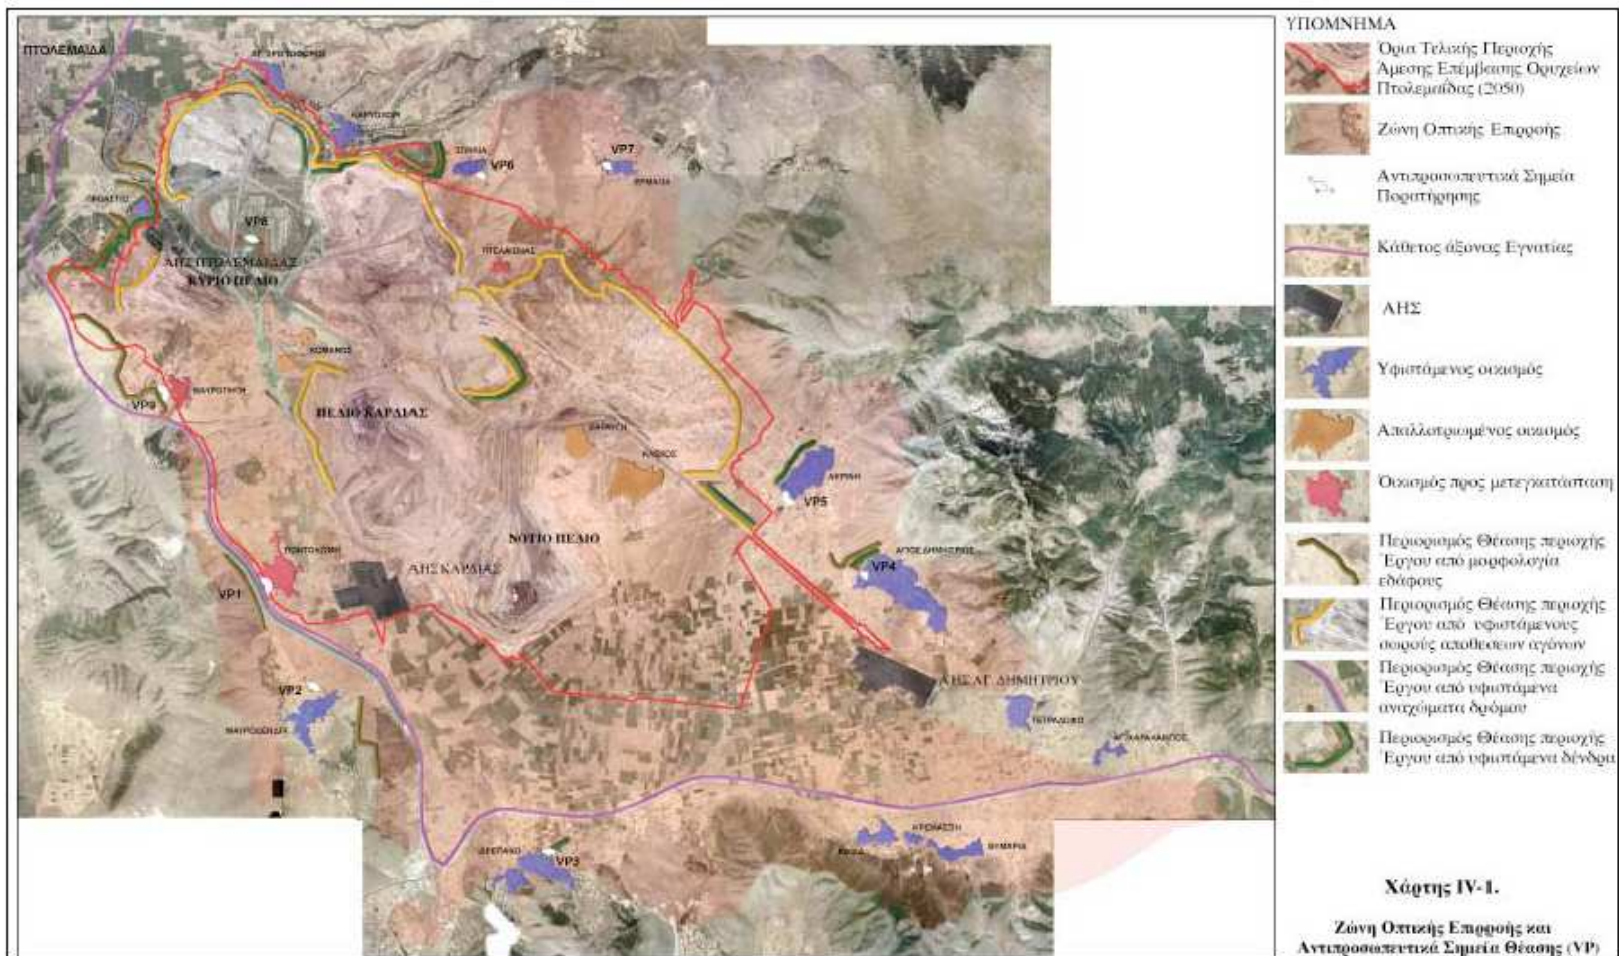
ΠΤΟΛΕΜΑΪΔΑ

ΑΓ. ΧΡΙΣΤΟΦΟΡΟΣ

ΚΑΡΥΟΧΩΡΙ

ΣΠΗΛΙΑ

VP6

VP7

ΕΡΜΑΚΙΑ

ΠΡΟΑΣΤΙΟ

VP8

ΠΤΕΛΕΩΝΑΣ

ΑΗΣ ΠΤΟΛΕΜΑΪΔΑΣ

ΚΥΡΙΟ ΠΕΔΙΟ

ΚΟΜΑΝΟΣ

ΜΑΥΡΟΠΗΓΗ

VP9

ΠΕΔΙΟ ΚΑΡΔΙΑΣ

ΧΑΡΑΚΑ

ΚΛΕΙΤΟΣ

ΑΚΡΙΝΗ

VP5

ΝΟΤΙΟ ΠΕΔΙΟ

ΠΟΝΤΟΚΩΜΗ

ΑΗΣ ΚΑΡΔΙΑΣ

ΑΓΙΟΣ ΔΗΜΗΤΡΙΟΣ

VP4

VP1

ΑΗΣ ΑΓ. ΔΗΜΗΤΡΙΟΥ

VP2

ΜΑΥΡΟΔΕΝΔΡΙ

ΠΕΤΡΑΝΩΝ

ΑΓ. ΧΑΡΑΛΑΜΠΟΣ

ΔΡΕΠΑΝΟ

VP3

ΚΑΣΣΑ

ΚΡΟΚΟΣ

ΣΥΜΒΡΙΑ

ΥΠΟΜΝΗΜΑ

Όρια Τελικής Περιοχής Άμεσης Επέμβασης Ορυχείων Πτολεμαΐδας (2050)

Ζώνη Οπτικής Επιρροής

Αντιπροσωπευτικά Σημεία Παρατήρησης

Κάθετος άξονας Εγνατίας

ΑΗΣ

Υφιστάμενος οικισμός

Απαλλοτριωμένος οικισμός

Οικισμός προς μετεγκατάσταση

Περιορισμός Θέασης περιοχής Έργου από μορφολογία εδάφους

Περιορισμός Θέασης περιοχής Έργου από υφιστάμενους σωρούς αποθέσεων αγόνων

Περιορισμός Θέασης περιοχής Έργου από υφιστάμενα αναχώματα δρόμων

Περιορισμός Θέασης περιοχής Έργου από υφιστάμενα δένδρα

Χάρτης IV-1.

Ζώνη Οπτικής Επιρροής και Αντιπροσωπευτικά Σημεία Θέασης (VP)